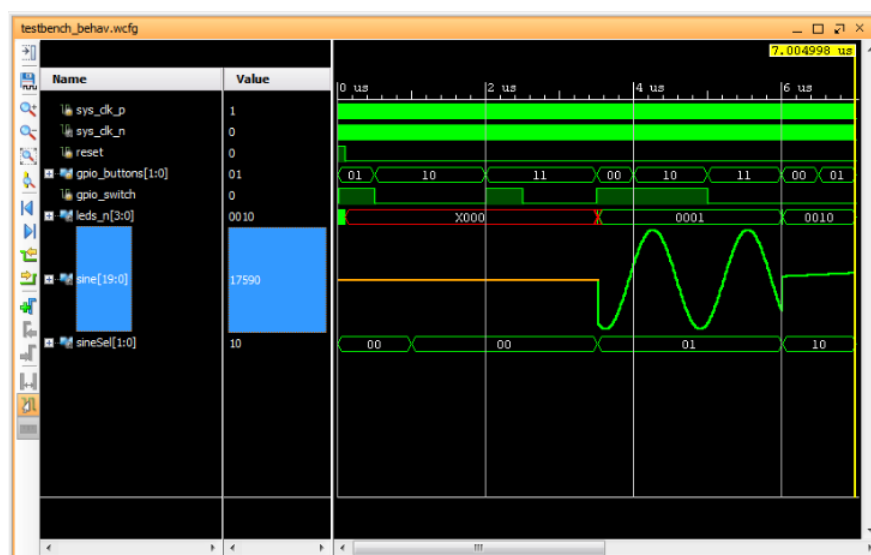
testbench_behav.wcfg

7.004998 us

| Name | Value |
|---|---|
| sys_clk_p | 1 |
| sys_clk_n | 0 |
| reset | 0 |
| gpio_buttons[1:0] | 01 |
| gpio_switch | 0 |
| leds_n[3:0] | 0010 |
| sine[19:0] | 17590 |
| sineSel[1:0] | 10 |

0 us
2 us
4 us
6 us

01
10
11
00
10
11
00
01

X000
0001
0010

00
00
01
10